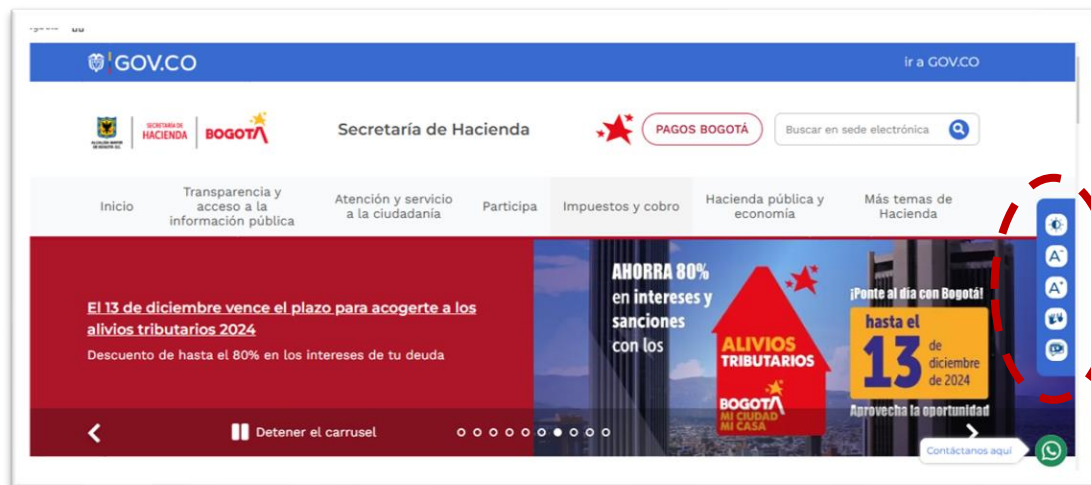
GOV.CO

ir a GOV.CO

SECRETARÍA DE HACIENDA | BOGOTÁ

Secretaría de Hacienda

PAGOS BOGOTÁ

Buscar en sede electrónica

Inicio

Transparencia y acceso a la información pública

Atención y servicio a la ciudadanía

Participa

Impuestos y cobro

Hacienda pública y economía

Más temas de Hacienda

El 13 de diciembre vence el plazo para acogerte a los alivios tributarios 2024

Descuento de hasta el 80% en los intereses de tu deuda

AHORRA 80% en intereses y sanciones con los

ALIVIOS TRIBUTARIOS

BOGOTÁ MI CIUDAD MI CASA

¡Ponte al día con Bogotá!

hasta el 13 de diciembre de 2024

Aprovecha la oportunidad

Detener el carrusel

Contáctanos aquí